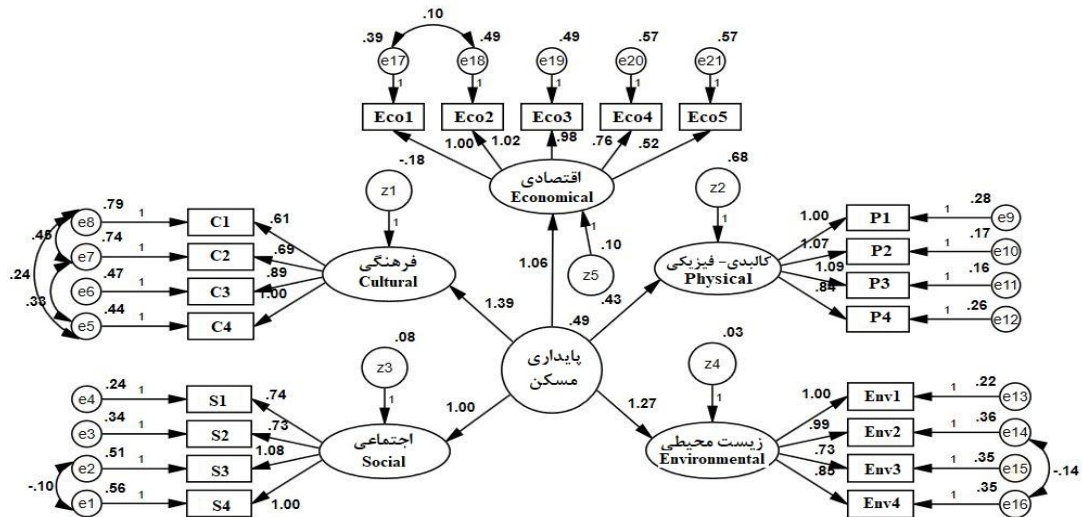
.10
.39 .49 .49 .57 .57
e17 e18 e19 e20 e21
1 1 1 1 1
Eco1 Eco2 Eco3 Eco4 Eco5
1.00 1.02 .98 .76 .52
-.18
اقتصادی
Economical
.68
z1
z2
1
1
.79 1 C1 .61
e8
.45 .74 1 C2 .69
e7
.24 .47 1 C3 .89
e6
.33 .44 1 C4 1.00
e5
فرهنگی
Cultural
1
.10
z5
1.06
1.39
.43
.49
کالبدی- فیزیکی
Physical
1.00 P1 1 .28 e9
1.07 P2 1 .17 e10
1.09 P3 1 .16 e11
.84 P4 1 .26 e12
.08
z3
1
پایداری
مسکن
.03
z4
1
.24 1 S1 .74
e4
.34 1 S2 .73
e3
.51 1 S3 1.08
e2
-.10 .56 1 S4 1.00
e1
اجتماعی
Social
1.00
1.27
زیست محیطی
Environmental
1.00 Env1 1 .22 e13
.99 Env2 1 .36 e14
.73 Env3 1 .35 e15
.85 Env4 1 .35 e16
-.14